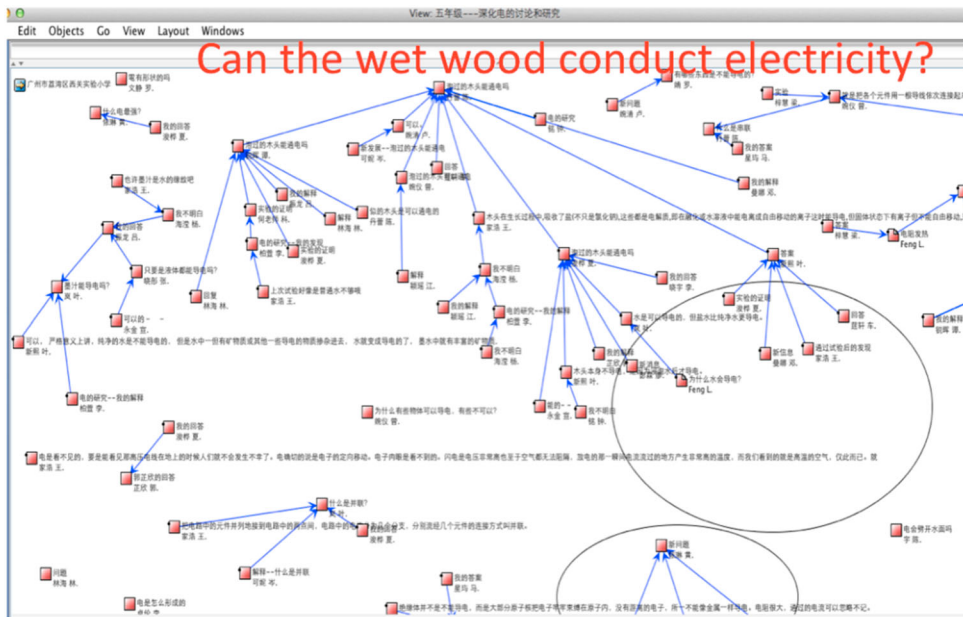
View: 五年级---深化电的讨论和研究

Edit Objects Go View Layout Windows

Can the wet wood conduct electricity?

广州市荔湾区西关实验小学

电有形状的吗 文静 罗.

什么电最强? 慧敏 黄.

我的回答 俊桦 夏.

湿过的木头能通电吗 湿 羽.

湿过的木头能通电吗 俊桦 夏.

可以. 敏清 卢.

电的研究 栎 钟.

新问题 敏清 卢.

我的解释 林海 林.

实验的证明 何老 林.

解释 林海 林.

似的木头是可以通电的 仟馨 陈.

新发现--湿过的木头能通电 可熙 岑.

湿过的木头能通电 佳怡 曾.

回答 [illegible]

也许墨汁是水做的吧 家浩 王.

我不明白 海滢 杨.

我的回答 家浩 王.

只要是液体都能导电吗? 晓彤 张.

墨汁能导电吗? 昊 叶.

可以的~ 永金 官.

电的研究---我的发现 栩萱 李.

实验的证明 俊桦 夏.

上次试验好像是普通水不够咸 家浩 王.

回复 林海 林.

解释 颖瑶 江.

我不明白 海滢 杨.

我的解释 颖瑶 江.

电的研究---我的解释 栩萱 李.

我不明白 海滢 杨.

木头在生长过程中,吸收了盐((不只是氯化钠),这些都是电解质,即在被水溶液中能电离成自由移动的离子这时能导电,但固体状态下有离子但不能自由移动,

湿过的木头能通电吗

我的回答 晓宇 李.

水是可以导电的,但是水比纯净水更导电.

答案 斯彬 叶.

实验 梓璇 黄.

我是把各个元件用一根导线依次连接起 佩仪 曾.

我的答案 星均 马.

我的解释 嘉敏 邓.

答案 梓璇 黄.

电能发热 Feng L.

我的解释 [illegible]

可以, 严格意义上讲,纯净的水是不能导电的, 但是水中一但有矿物质或其他一些导电的物质掺杂进去, 水就变成导电的了, 墨水中就有丰富的矿物质.

斯彬 叶.

电的研究---我的解释 栩萱 李.

我的解释

水是本身不导电

为什么水会导电? Feng L.

是的~ 永金 官.

我不明白 铭 钟.

为什么有些物体可以导电, 有些不可以? 佩仪 曾.

实验的证明 俊桦 夏.

回答 昆轩 朱.

通过试验后的发现 家浩 王.

新信息 曼晴 邓.

我的回答 俊桦 夏.

电是看不见的, 要是能看见那高压电线在地上的时候人们就不会发生不幸了。电确切的说是电子的定向移动。电子肉眼是看不到的。闪电是电压非常高也至于空气都无法阻隔, 放电的那一瞬间电流流过的地方产生非常高的温度, 而我们看到的就是高温的空气, 仅此而已。 家浩 王.

算正版的回答 正欣 郭.

什么是并联? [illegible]

把电路中的元件并列地接到电路中的两点间, 电路中的电流分为几个分支, 分别流经几个元件的连接方式叫并联。 家浩 王.

俊桦 夏.

解释---什么是并联 可熙 岑.

新问题 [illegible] 黄.

电会使开水西吗 宇 雨.

问题 林海 林.

我的答案 星均 马.

电是怎么形成的

绝缘体并不是不能导电, 而是大部分原子核把电子束牢束缚在原子内, 没有游离的电子, 所一不能像金属一样导电, 电阻很大, 通过的电流可以忽略不记。